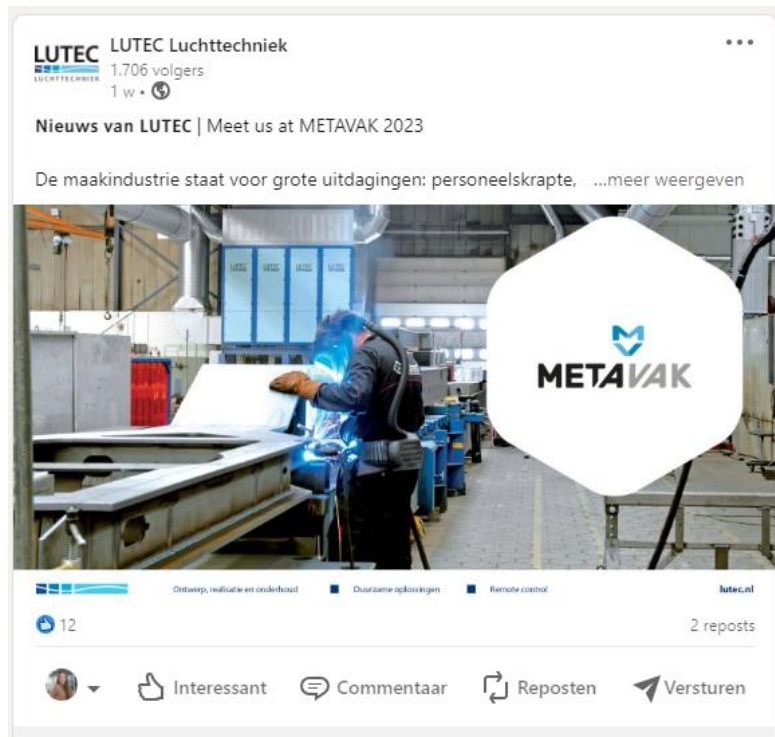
LUTEC LUCHTTECHNIEK

LUTEC Luchttechniek
1.706 volgers
1 w •

•••

Nieuws van LUTEC | Meet us at METAVAK 2023

De maakindustrie staat voor grote uitdagingen: personeelskrapte, ...meer weergeven

METAVAK

Ontwerp, realisatie en onderhoud
Duurzame oplossingen
Remote control
lutec.nl

12
2 reposts

Interessant
Commentaar
Reposten
Versturen